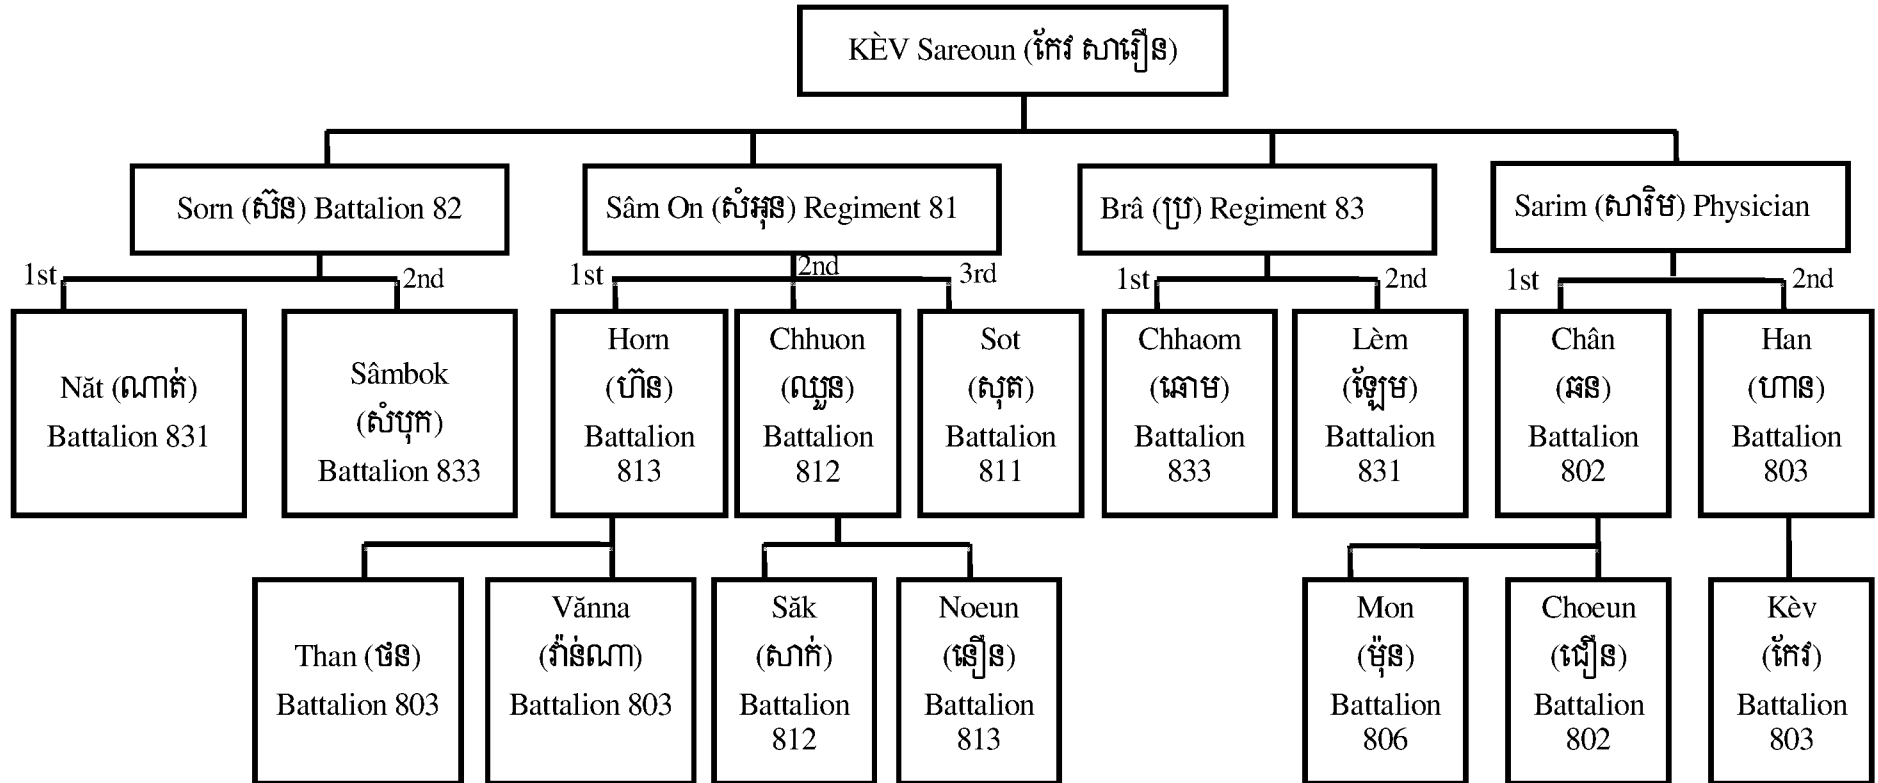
KÈV Sareoun (កែវ សារឿន)

Sorn (ស៊ន) Battalion 82

Sâm On (សំអុន) Regiment 81

Brâ (ប្រ) Regiment 83

Sarim (សារិម) Physician

1st
2nd

Năt (ណាត់) Battalion 831

Sâmbok (សំបុក) Battalion 833

1st
2nd
3rd

Horn (ហ៊ន) Battalion 813

Chhuon (ឈួន) Battalion 812

Sot (សុត) Battalion 811

1st
2nd

Chhaom (ឆោម) Battalion 833

Lèm (ឡែម) Battalion 831

1st
2nd

Chân (ឆន) Battalion 802

Han (ហាន) Battalion 803

Than (ថន) Battalion 803

Vănna (វ៉ាន់ណា) Battalion 803

Săk (សាក់) Battalion 812

Noeun (នឿន) Battalion 813

Mon (ម៉ុន) Battalion 806

Choeun (ជឿន) Battalion 802

Kèv (កែវ) Battalion 803